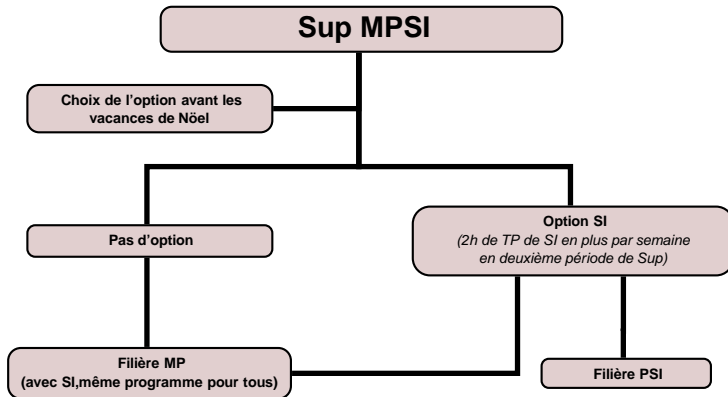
Sup MPSI

Choix de l'option avant les vacances de Nöel

Pas d'option

Option SI
(2h de TP de SI en plus par semaine en deuxième période de Sup)

Filière MP
(avec SI,même programme pour tous)

Filière PSI